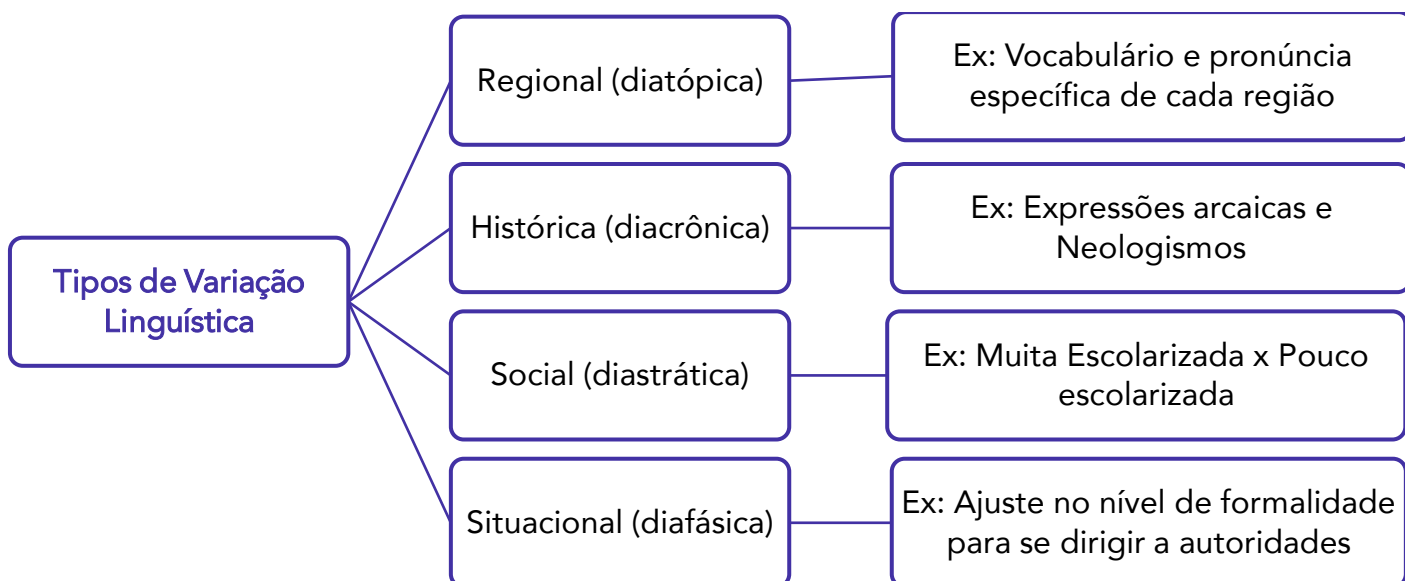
Tipos de Variação Linguística

Regional (diatópica)

Ex: Vocabulário e pronúncia específica de cada região

Histórica (diacrônica)

Ex: Expressões arcaicas e Neologismos

Social (diastrática)

Ex: Muita Escolarizada x Pouco escolarizada

Situacional (diafásica)

Ex: Ajuste no nível de formalidade para se dirigir a autoridades